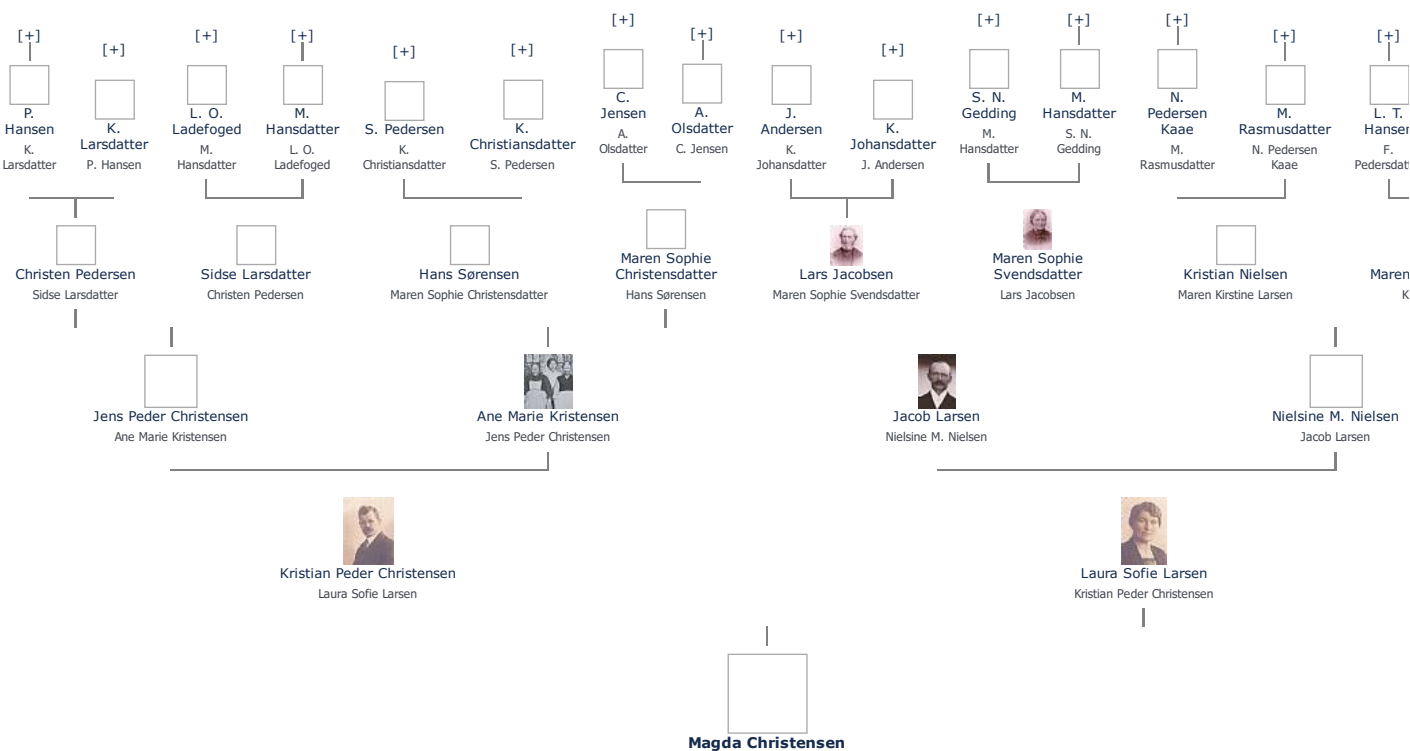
[+]
P. Hansen
K. Larsdatter

[+]
K. Larsdatter
P. Hansen

[+]
L. O. Ladefoged
M. Hansdatter

[+]
M. Hansdatter
L. O. Ladefoged

[+]
S. Pedersen
K. Christiansdatter

[+]
K. Christiansdatter
S. Pedersen

[+]
C. Jensen
A. Olsdatter

[+]
A. Olsdatter
C. Jensen

[+]
J. Andersen
K. Johansdatter

[+]
K. Johansdatter
J. Andersen

[+]
S. N. Gedding
M. Hansdatter

[+]
M. Hansdatter
S. N. Gedding

[+]
N. Pedersen Kaae
M. Rasmusdatter

[+]
M. Rasmusdatter
N. Pedersen Kaae

[+]
L. T. Hansen
F. Pedersdatt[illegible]

Christen Pedersen
Sidse Larsdatter

Sidse Larsdatter
Christen Pedersen

Hans Sørensen
Maren Sophie Christensdatter

Maren Sophie Christensdatter
Hans Sørensen

Lars Jacobsen
Maren Sophie Svendsdatter

Maren Sophie Svendsdatter
Lars Jacobsen

Kristian Nielsen
Maren Kirstine Larsen

Maren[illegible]
K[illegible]

Jens Peder Christensen
Ane Marie Kristensen

Ane Marie Kristensen
Jens Peder Christensen

Jacob Larsen
Nielsine M. Nielsen

Nielsine M. Nielsen
Jacob Larsen

Kristian Peder Christensen
Laura Sofie Larsen

Laura Sofie Larsen
Kristian Peder Christensen

Magda Christensen